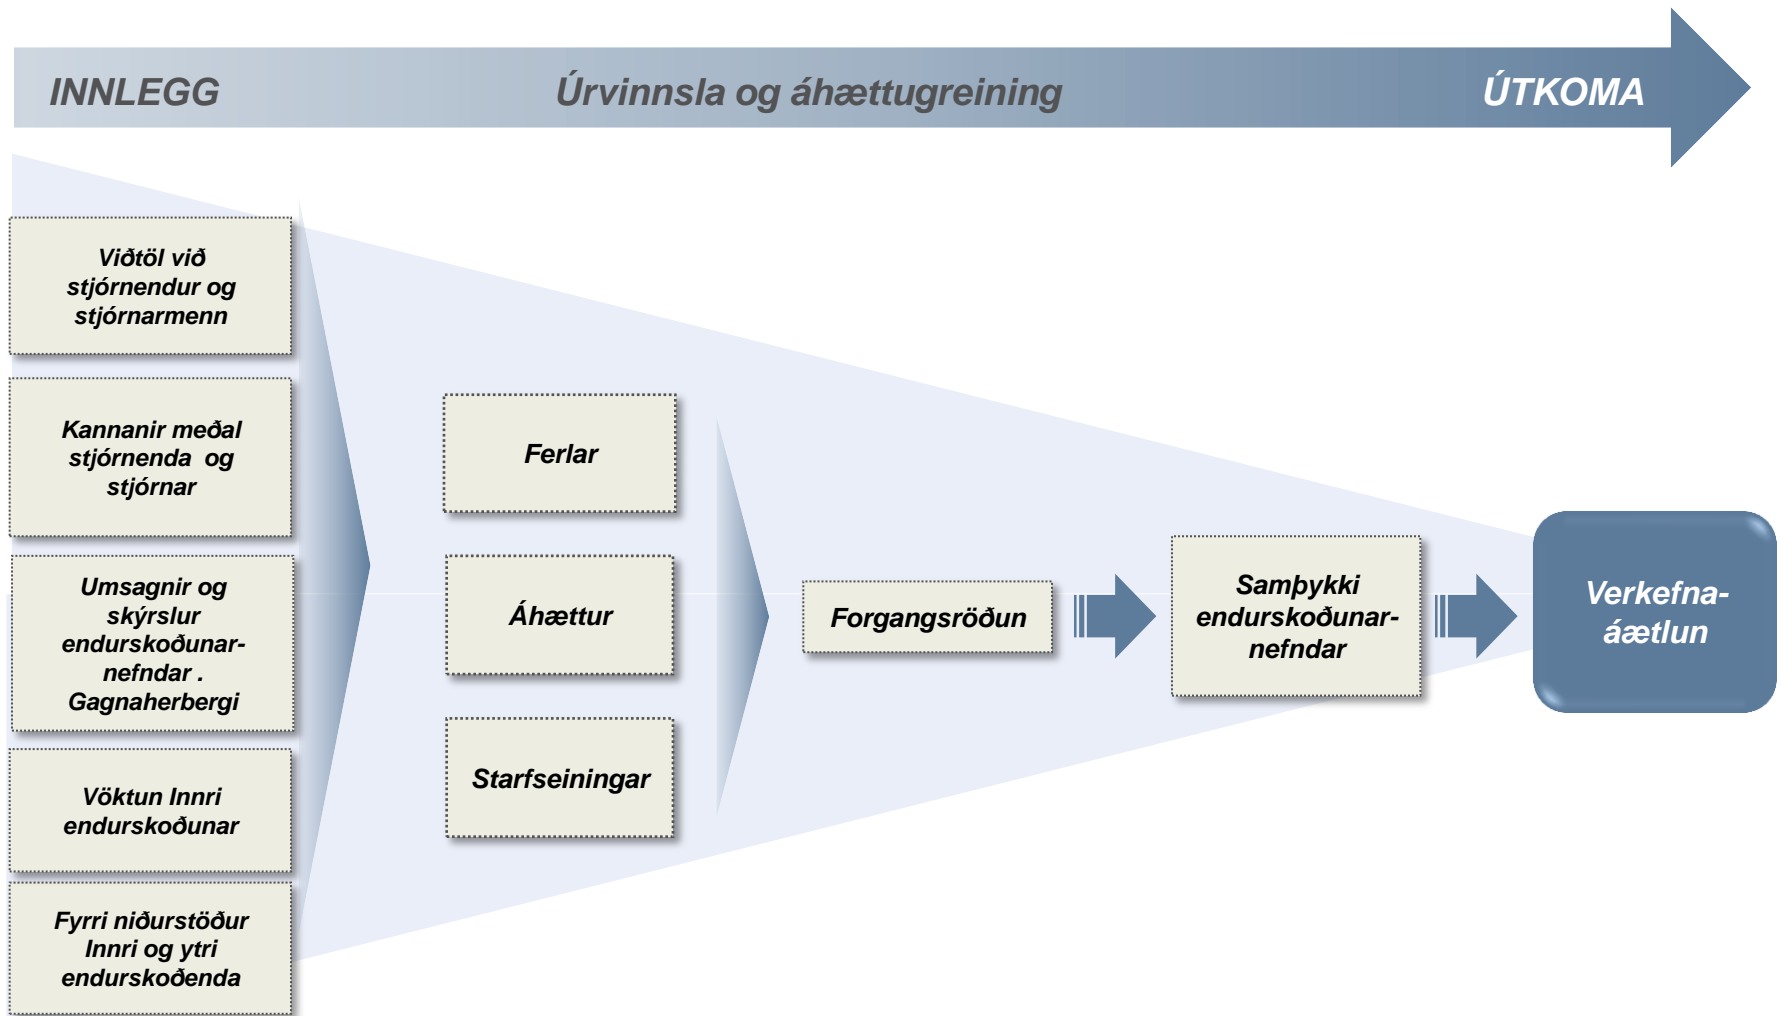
INNLEGG

Úrvinnsla og áhættugreining

ÚTKOMA

Viðtöl við stjórnendur og stjórnarmenn

Kannanir meðal stjórnenda og stjórnar

Umsagnir og skýrslur endurskoðunarnefndar . Gagnaherbergi

Vöktun Innri endurskoðunar

Fyrri niðurstöður Innri og ytri endurskoðenda

Ferlar

Áhættur

Starfseiningar

Forgangsröðun

Samþykki endurskoðunarnefndar

Verkefnaáætlun